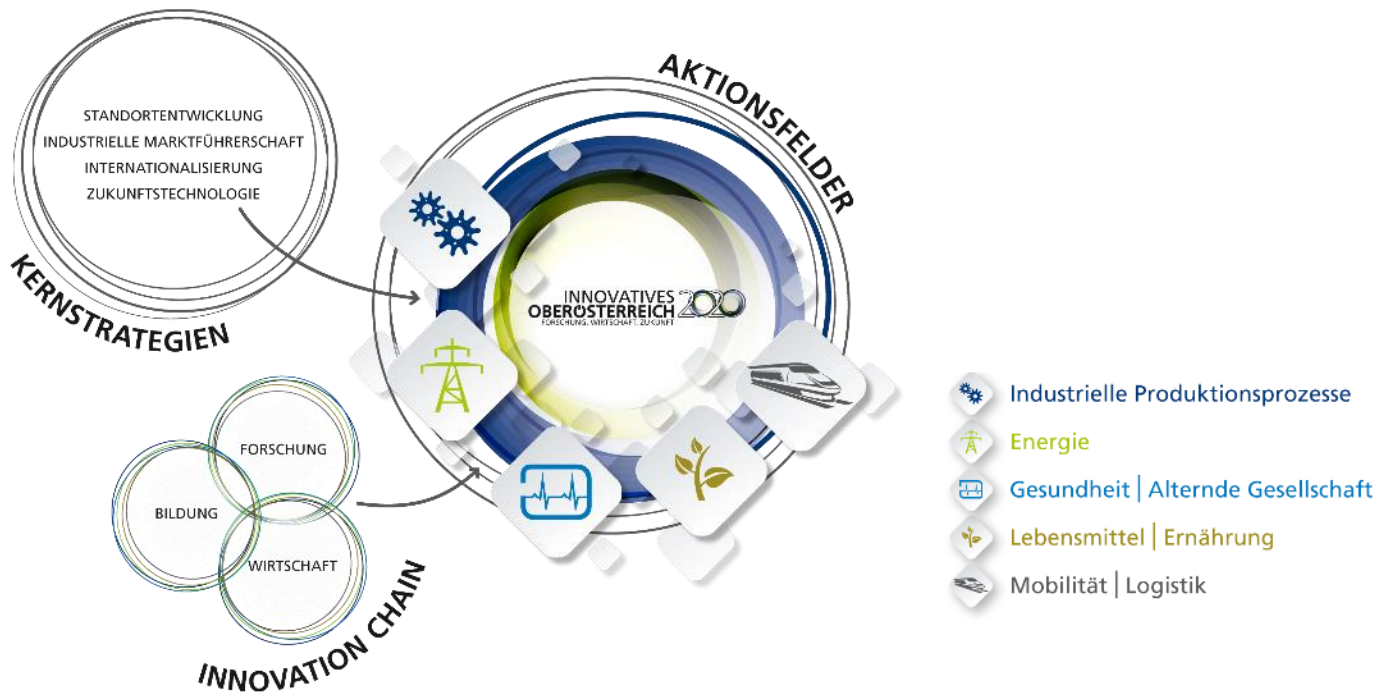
STANDORTENTWICKLUNG
INDUSTRIELLE MARKTFÜHRERSCHAFT
INTERNATIONALISIERUNG
ZUKUNFTSTECHNOLOGIE

KERNSTRATEGIEN

AKTIONSFELDER

INNOVATIVES OBERÖSTERREICH 2020
FORSCHUNG. WIRTSCHAFT. ZUKUNFT

FORSCHUNG
BILDUNG
WIRTSCHAFT

INNOVATION CHAIN

Industrielle Produktionsprozesse
Energie
Gesundheit | Alternde Gesellschaft
Lebensmittel | Ernährung
Mobilität | Logistik